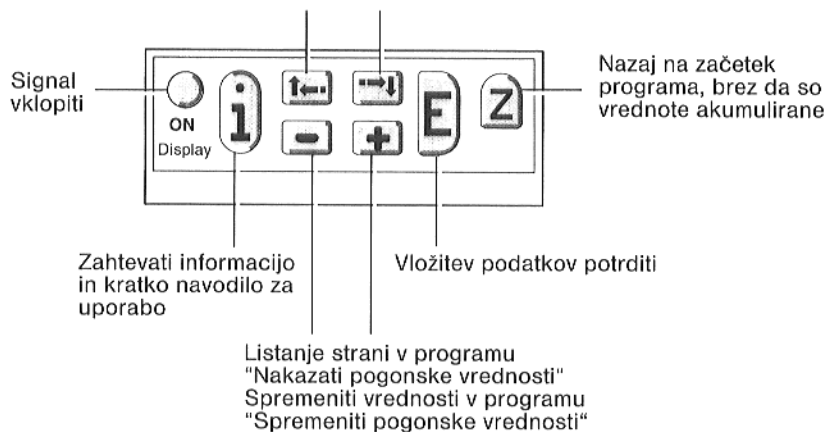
Signal vklopiti

ON
Display

i

E

Z

Nazaj na začetek programa, brez da so vrednote akumulirane

Zahtevati informacijo in kratko navodilo za uporabo

Vložitev podatkov potrditi

Listanje strani v programu "Nakazati pogonske vrednosti" Spremeniti vrednosti v programu "Spremeniti pogonske vrednosti"